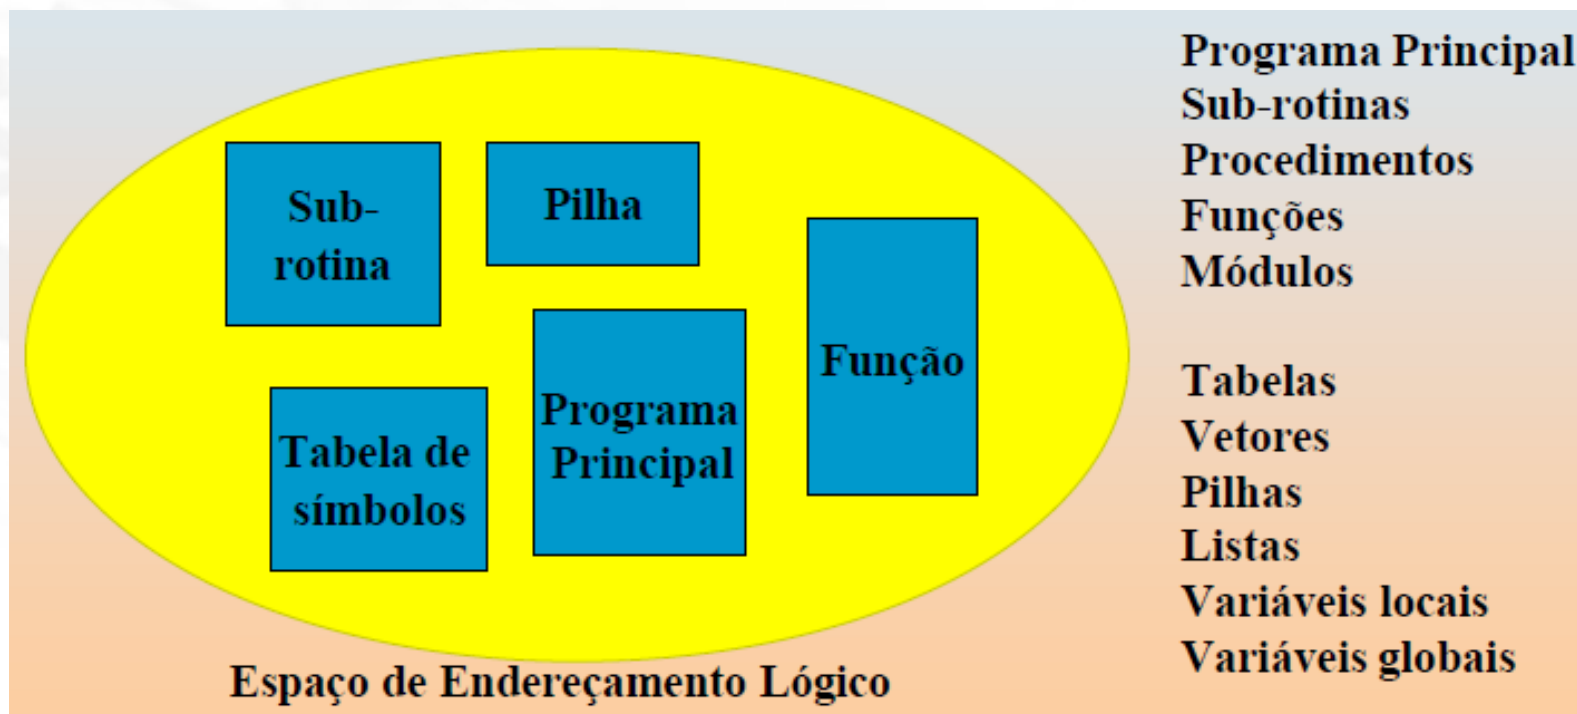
Sub-rotina

Pilha

Função

Tabela de símbolos

Programa Principal

Espaço de Endereçamento Lógico

Programa Principal
Sub-rotinas
Procedimentos
Funções
Módulos

Tabelas
Vetores
Pilhas
Listas
Variáveis locais
Variáveis globais